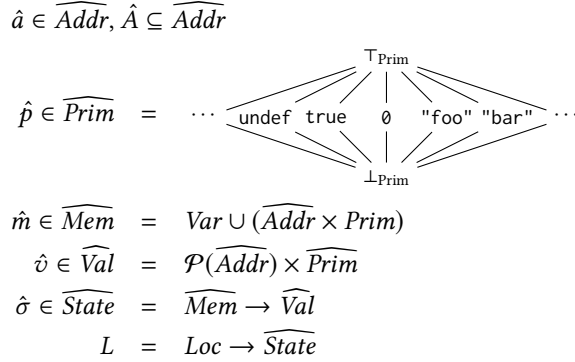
$\hat{a} \in \widehat{Addr}, \hat{A} \subseteq \widehat{Addr}$

$\hat{p} \in \widehat{Prim} \quad = \quad \cdots$ undef true 0 "foo" "bar" $\cdots$

$\top_{\text{Prim}}$

$\bot_{\text{Prim}}$

$\hat{m} \in \widehat{Mem} \quad = \quad Var \cup (\widehat{Addr} \times Prim)$

$\hat{v} \in \widehat{Val} \quad = \quad \mathcal{P}(\widehat{Addr}) \times \widehat{Prim}$

$\hat{\sigma} \in \widehat{State} \quad = \quad \widehat{Mem} \to \widehat{Val}$

$L \quad = \quad Loc \to \widehat{State}$